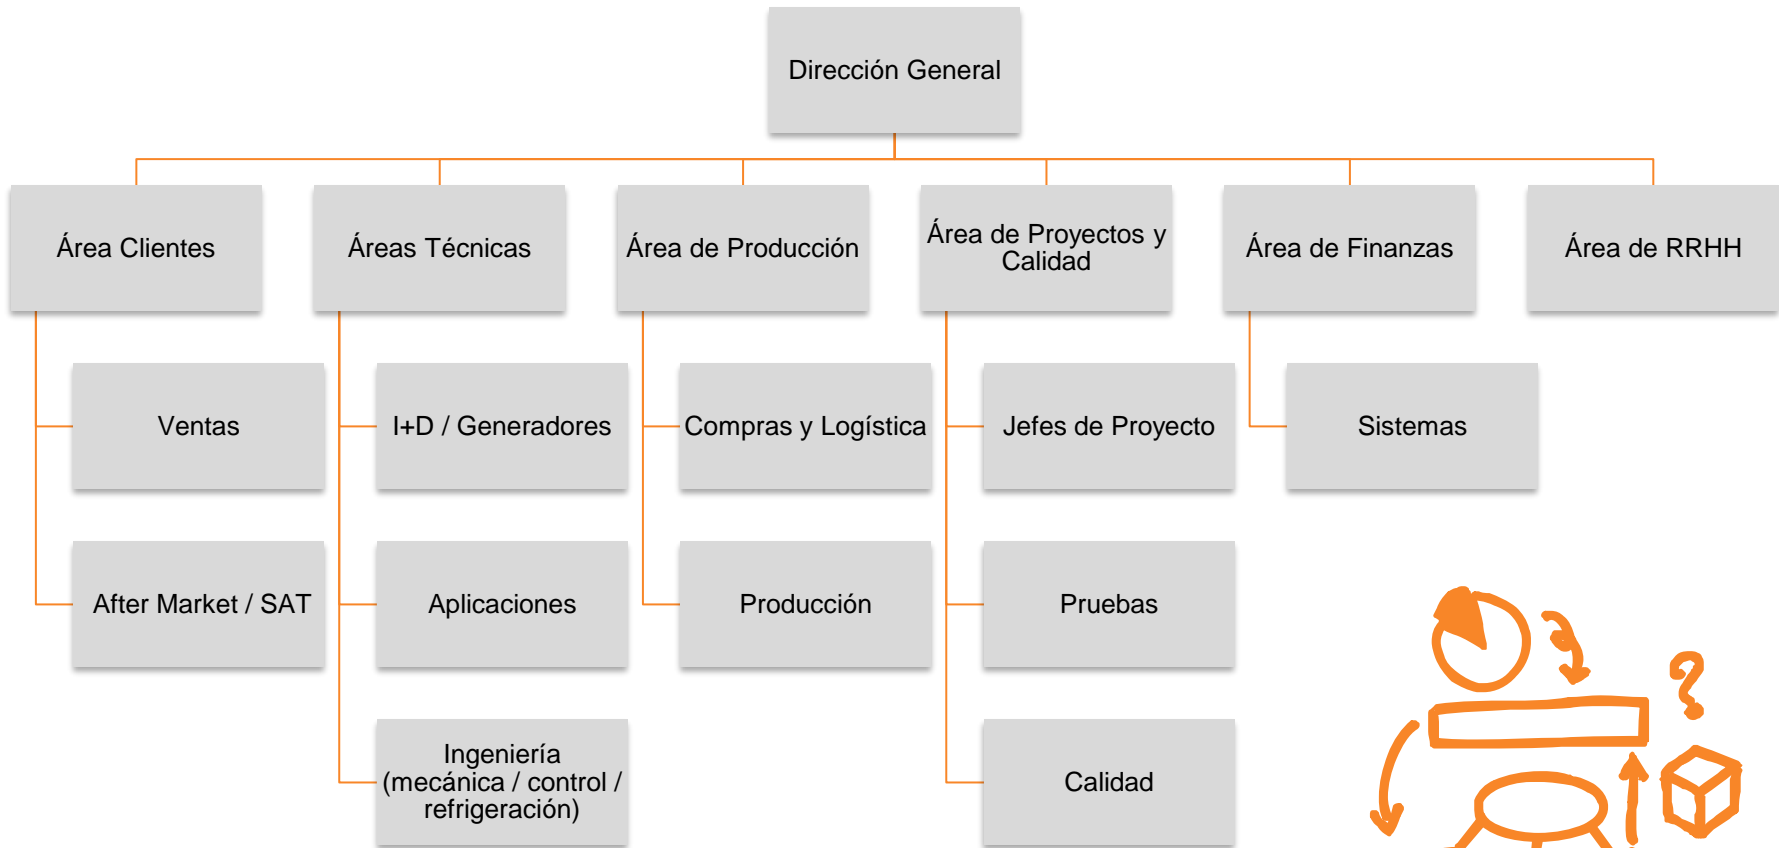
Dirección General

Área Clientes

Ventas

After Market / SAT

Áreas Técnicas

I+D / Generadores

Aplicaciones

Ingeniería (mecánica / control / refrigeración)

Área de Producción

Compras y Logística

Producción

Área de Proyectos y Calidad

Jefes de Proyecto

Pruebas

Calidad

Área de Finanzas

Sistemas

Área de RRHH

?